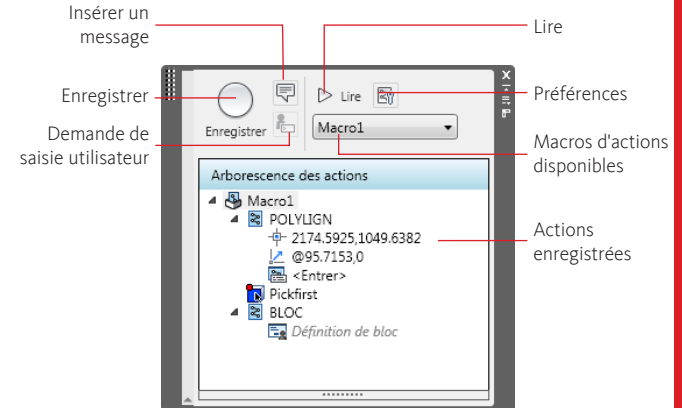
Insérer un message

Lire

Enregistrer

Préférences

Demande de saisie utilisateur

Macros d'actions disponibles

Actions enregistrées

Enregistrer

Lire

Macro1

Arborescence des actions

Macro1

POLYLIGN

2174.5925,1049.6382

@95.7153,0

<Entrer>

Pickfirst

BLOC

Définition de bloc